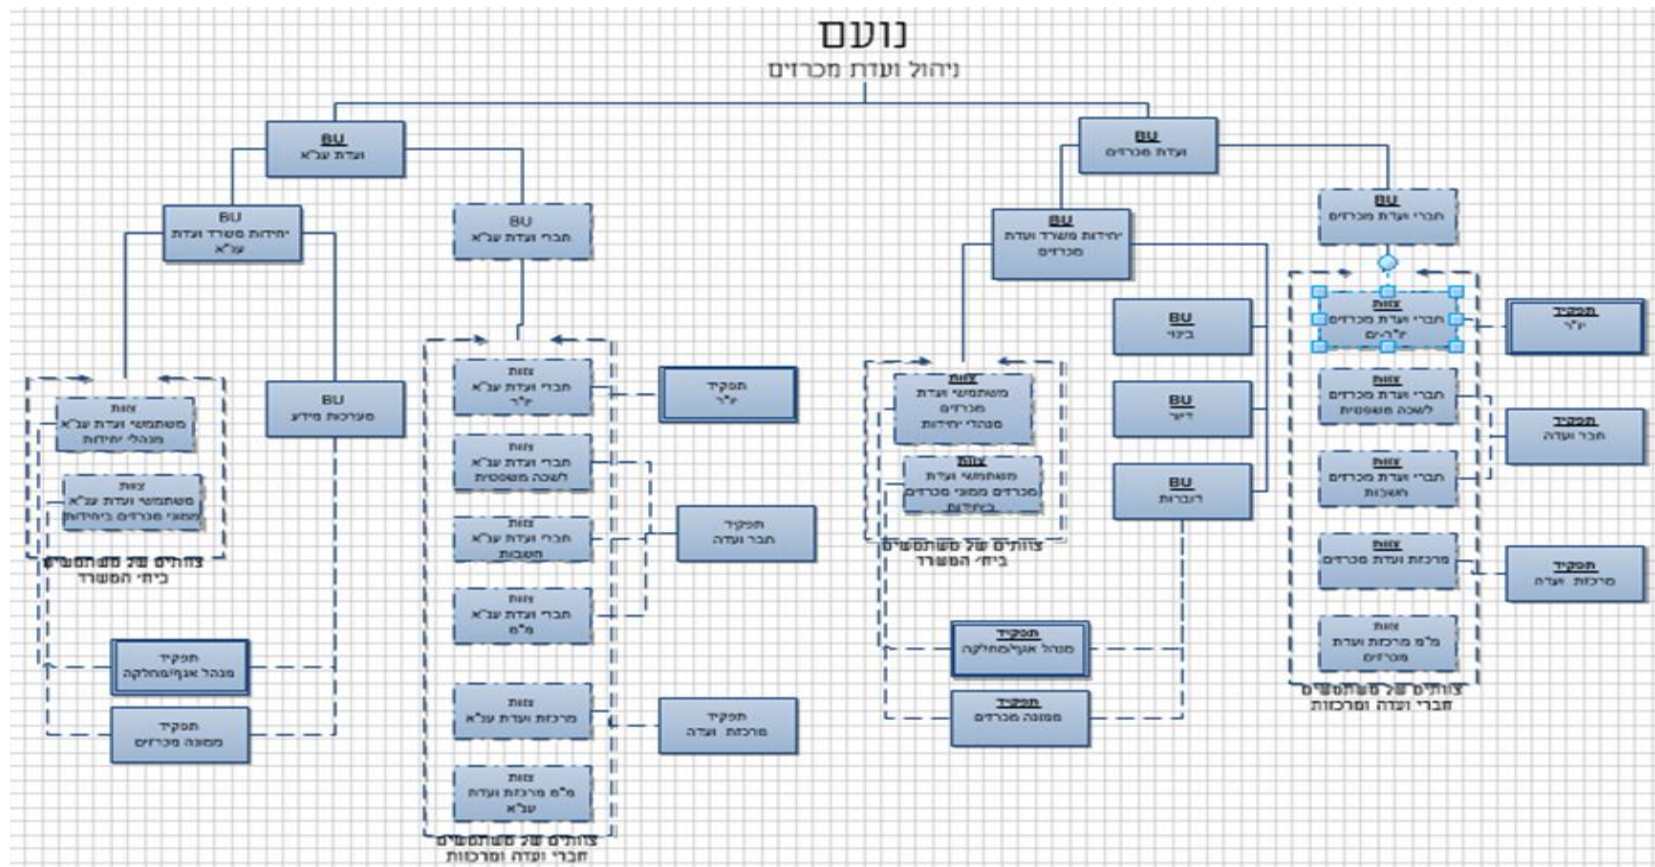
נועם
ניהול ועדת מכרזים

BU
ועדת מכרזים

BU
ועדת ע.א

BU
חברי ועדת מכרזים

BU
יחידות משרד ועדת מכרזים

BU
יחידות משרד ועדת ע"א

BU
חברי ועדת ע"א

צוות
חברי ועדת מכרזים יו"ר-ים

תפקיד
יו"ר

צוות
חברי ועדת מכרזים לשכה משפטית

תפקיד
חבר ועדה

צוות
חברי ועדת מכרזים חשבות

צוות
מרכזת ועדת מכרזים

תפקיד
מרכזת ועדה

צוות
מ"מ מרכזת ועדת מכרזים

צוותים של משתמשים חברי ועדה ומרכזות

BU
בינוי

BU
דיור

BU
רוברות

צוות
משתמשי ועדת מכרזים מנהלי יחידות

צוות
משתמשי ועדת מכרזים ממוני מכרזים ביחידות

צוותים של משתמשים ביחי' המשרד

תפקיד
מנהל אגף/מחלקה

תפקיד
ממונה מכרזים

צוות
חברי ועדת ע"א יו"ר

תפקיד
יו"ר

צוות
חברי ועדת ע"א לשכה משפטית

צוות
חברי ועדת ע"א חשבות

תפקיד
חבר ועדה

צוות
חברי ועדת ע"א מ"מ

צוות
מרכזת ועדת ע"א

תפקיד
מרכזת ועדה

צוות
מ"מ מרכזת ועדת ע"א

צוותים של משתמשים חברי ועדה ומרכזות

צוות
משתמשי ועדת ע"א מנהלי יחידות

צוות
משתמשי ועדת ע"א ממוני מכרזים ביחידות

צוותים של משתמשים ביחי' המשרד

BU
מערכות מידע

תפקיד
מנהל אגף/מחלקה

תפקיד
ממונה מכרזים